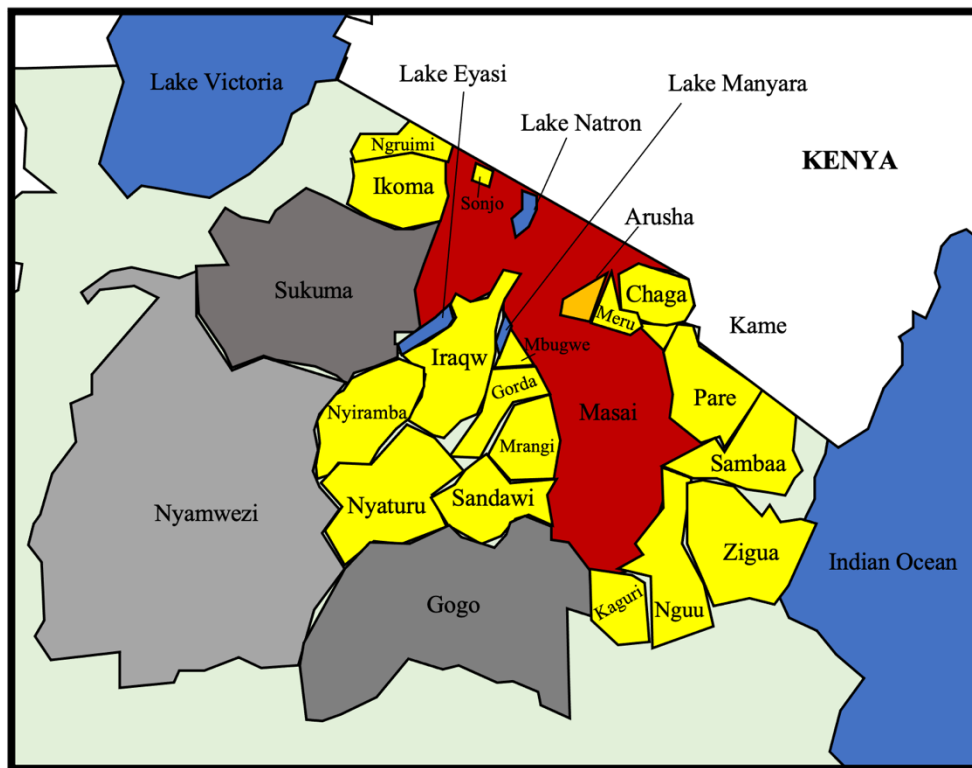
Lake Victoria
Lake Eyasi
Lake Manyara
Lake Natron
KENYA
Ngruimi
Ikoma
Sonjo
Arusha
Sukuma
Chaga
Meru
Kame
Iraqw
Mbugwe
Gorda
Nyiramba
Masai
Pare
Mrangi
Sambaa
Nyamwezi
Nyaturu
Sandawi
Zigua
Indian Ocean
Gogo
Kaguri
Nguu